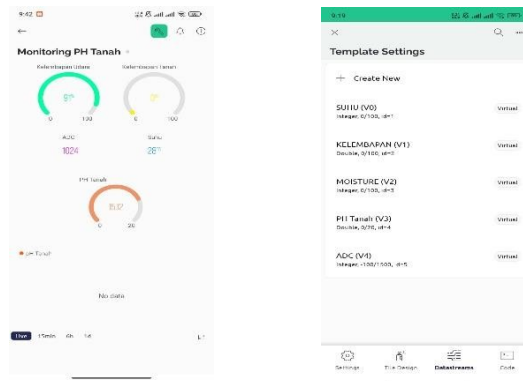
9:42

Monitoring PH Tanah

Kelembapan Udara

Kelembapan Tanah

51%

0%

0

100

0

100

ADC

Suhu

1024

26°

PH Tanah

15.07

0

20

PH Tanah

No data

Live

15min

6h

1d

9:19

Template Settings

+ Create New

SUHU (V0)

Integer, 0/100, id=1

Virtual

KELEMBAPAN (V1)

Double, 0/100, id=3

Virtual

MOISTURE (V2)

Integer, 0/100, id=3

Virtual

PH Tanah (V3)

Double, 0/20, id=4

Virtual

ADC (V4)

Integer, -100/1500, id=5

Virtual

Settings

File Design

Datastreams

Code